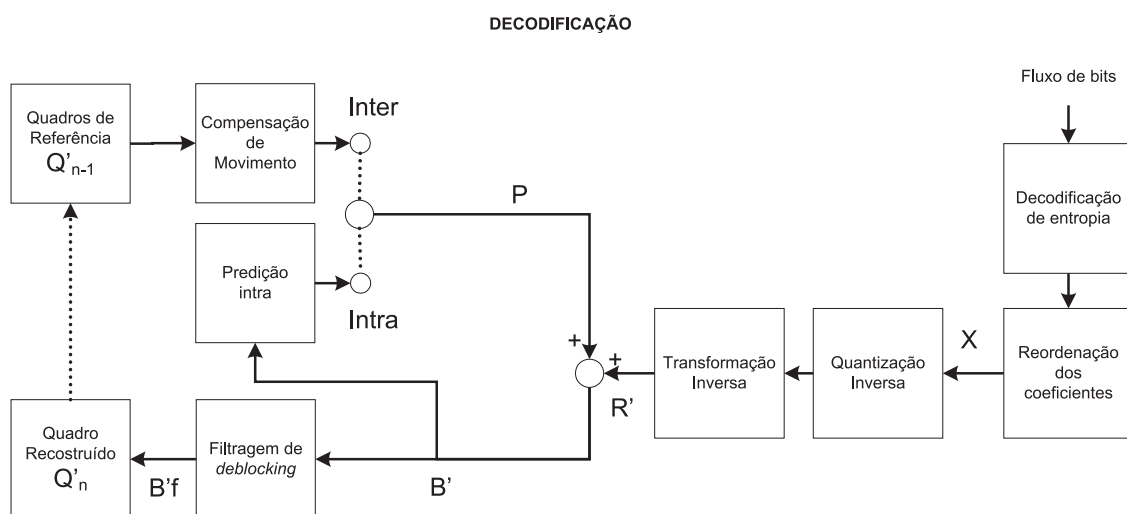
DECODIFICAÇÃO

Fluxo de bits

Quadros de Referência Q'$_{n-1}$

Compensação de Movimento

Inter

P

Decodificação de entropia

Predição intra

Intra

+

+

Transformação Inversa

Quantização Inversa

X

Reordenação dos coeficientes

R'

Quadro Recostruído Q'$_n$

Filtragem de *deblocking*

B'f

B'